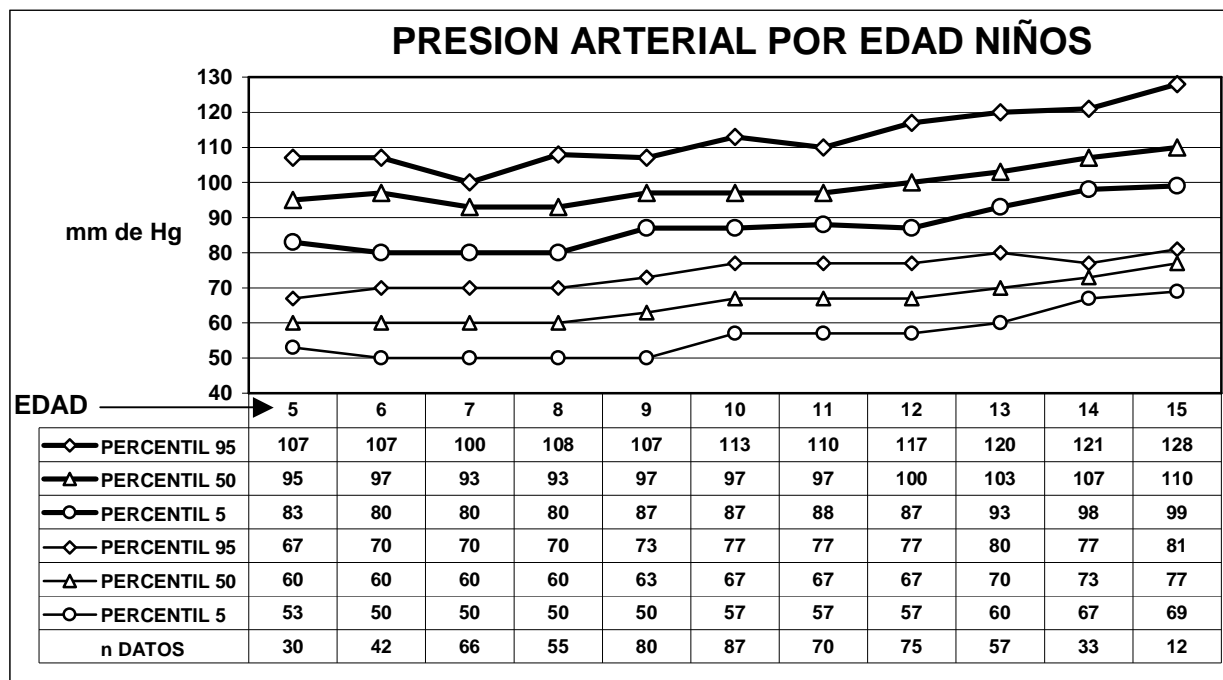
PRESION ARTERIAL POR EDAD NIÑOS

130
120
110
100
90
80
70
60
50
40

mm de Hg

| EDAD | 5 | 6 | 7 | 8 | 9 | 10 | 11 | 12 | 13 | 14 | 15 |
|---|---|---|---|---|---|---|---|---|---|---|---|
| PERCENTIL 95 | 107 | 107 | 100 | 108 | 107 | 113 | 110 | 117 | 120 | 121 | 128 |
| PERCENTIL 50 | 95 | 97 | 93 | 93 | 97 | 97 | 97 | 100 | 103 | 107 | 110 |
| PERCENTIL 5 | 83 | 80 | 80 | 80 | 87 | 87 | 88 | 87 | 93 | 98 | 99 |
| PERCENTIL 95 | 67 | 70 | 70 | 70 | 73 | 77 | 77 | 77 | 80 | 77 | 81 |
| PERCENTIL 50 | 60 | 60 | 60 | 60 | 63 | 67 | 67 | 67 | 70 | 73 | 77 |
| PERCENTIL 5 | 53 | 50 | 50 | 50 | 50 | 57 | 57 | 57 | 60 | 67 | 69 |
| n DATOS | 30 | 42 | 66 | 55 | 80 | 87 | 70 | 75 | 57 | 33 | 12 |